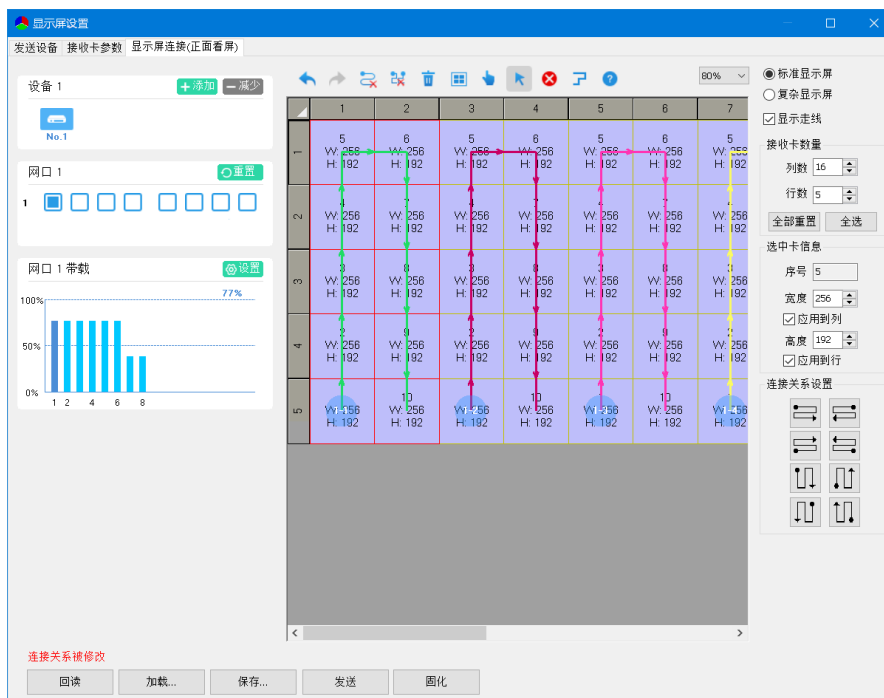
显示屏设置

发送设备 接收卡参数 显示屏连接(正面看屏)

设备 1
+添加 —减少
No.1

网口 1
重置
1

网口 1 带载
设置
77%
100%
50%
0%
1 2 4 6 8

80%

| | 1 | 2 | 3 | 4 | 5 | 6 | 7 |
|---|---|---|---|---|---|---|---|
| 1 | 5 W: 256 H: 192 | 6 W: 256 H: 192 | 5 W: 256 H: 192 | 6 W: 256 H: 192 | 5 W: 256 H: 192 | 6 W: 256 H: 192 | 5 W: 256 H: 192 |
| 2 | 4 W: 256 H: 192 | 7 W: 256 H: 192 | 4 W: 256 H: 192 | 7 W: 256 H: 192 | 4 W: 256 H: 192 | 7 W: 256 H: 192 | 4 W: 256 H: 192 |
| 3 | 3 W: 256 H: 192 | 8 W: 256 H: 192 | 3 W: 256 H: 192 | 8 W: 256 H: 192 | 3 W: 256 H: 192 | 8 W: 256 H: 192 | 3 W: 256 H: 192 |
| 4 | 2 W: 256 H: 192 | 9 W: 256 H: 192 | 2 W: 256 H: 192 | 9 W: 256 H: 192 | 2 W: 256 H: 192 | 9 W: 256 H: 192 | 2 W: 256 H: 192 |
| 5 | 1 W: 256 H: 192 | 10 W: 256 H: 192 | 1 W: 256 H: 192 | 10 W: 256 H: 192 | 1 W: 256 H: 192 | 10 W: 256 H: 192 | 1 W: 256 H: 192 |

标准显示屏
复杂显示屏
显示走线
接收卡数量
列数 16
行数 5
全部重置 全选
选中卡信息
序号 5
宽度 256
应用到列
高度 192
应用到行
连接关系设置

连接关系被修改
回读 加载... 保存... 发送 固化